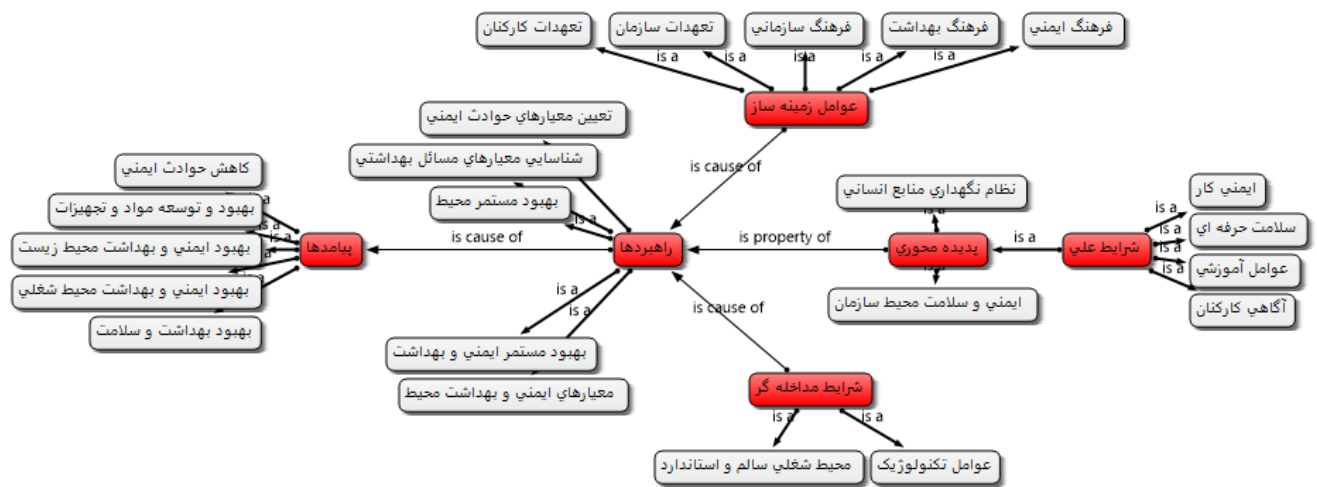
تعهدات كاركنان
تعهدات سازمان
فرهنگ سازماني
فرهنگ بهداشت
فرهنگ ايمني
is a
is a
is a
is a
is a
عوامل زمينه ساز
تعيين معيارهاي حوادث ايمني
شناسايي معيارهاي مسائل بهداشتي
بهبود مستمر محيط
is cause of
كاهش حوادث ايمني
بهبود و توسعه مواد و تجهيزات
بهبود ايمني و بهداشت محيط زيست
بهبود ايمني و بهداشت محيط شغلي
بهبود بهداشت و سلامت
is a
is a
is a
is a
پيامدها
is cause of
راهبردها
is property of
نظام نگهداري منابع انساني
is a
پديده محوري
is a
ايمني و سلامت محيط سازمان
is a
شرايط علي
is a
is a
is a
is a
ايمني كار
سلامت حرفه اي
عوامل آموزشي
آگاهي كاركنان
is a
is a
is cause of
بهبود مستمر ايمني و بهداشت
معيارهاي ايمني و بهداشت محيط
شرايط مداخله گر
is a
is a
محيط شغلي سالم و استاندارد
عوامل تكنولوژيک